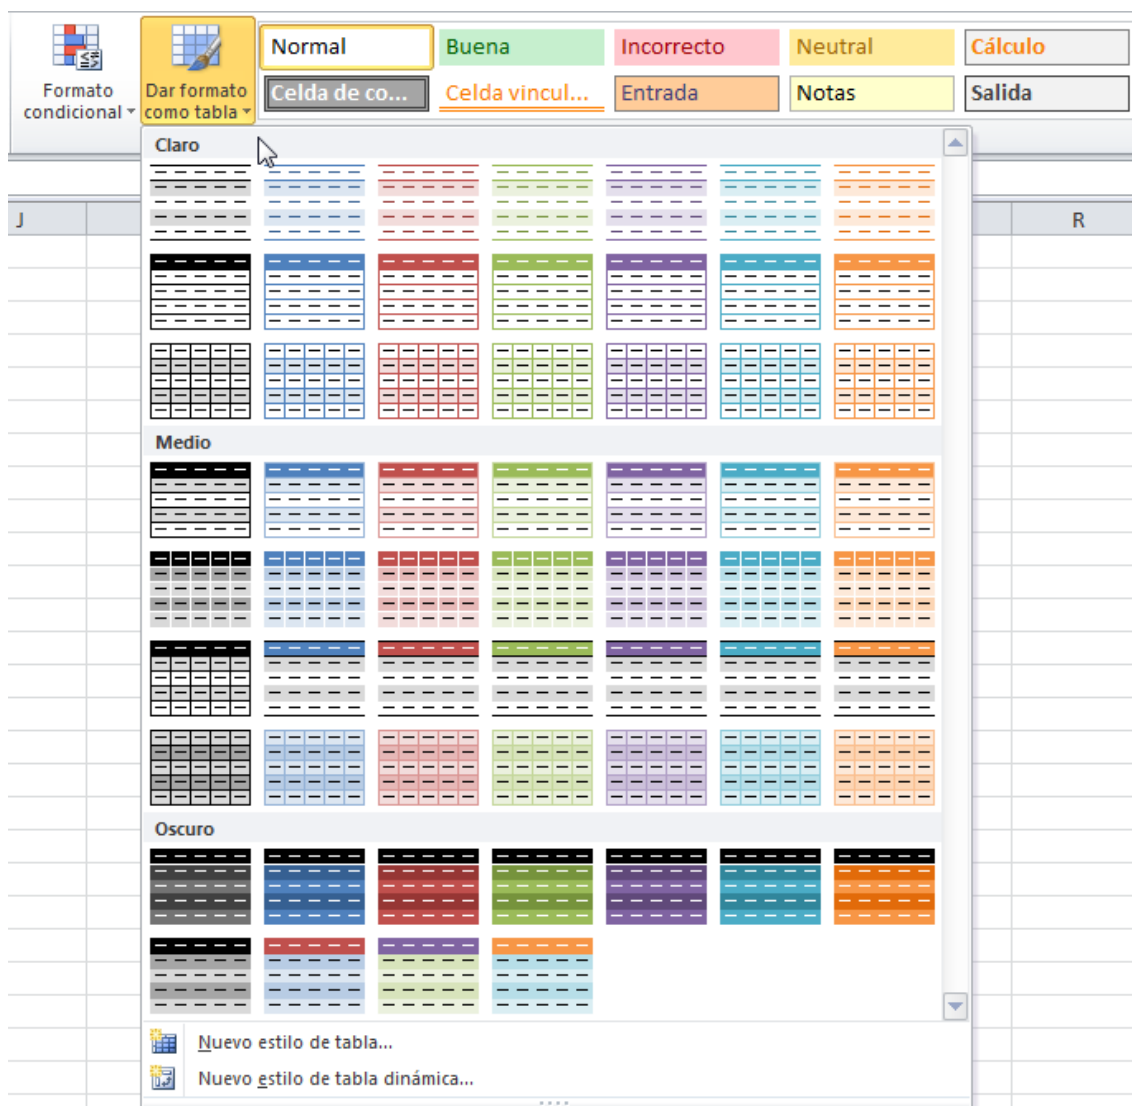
Formato condicional

Dar formato como tabla

Normal
Buena
Incorrecto
Neutral
Cálculo
Celda de co...
Celda vincul...
Entrada
Notas
Salida

J
R

Claro

Medio

Oscuro

Nuevo estilo de tabla...
Nuevo estilo de tabla dinámica...